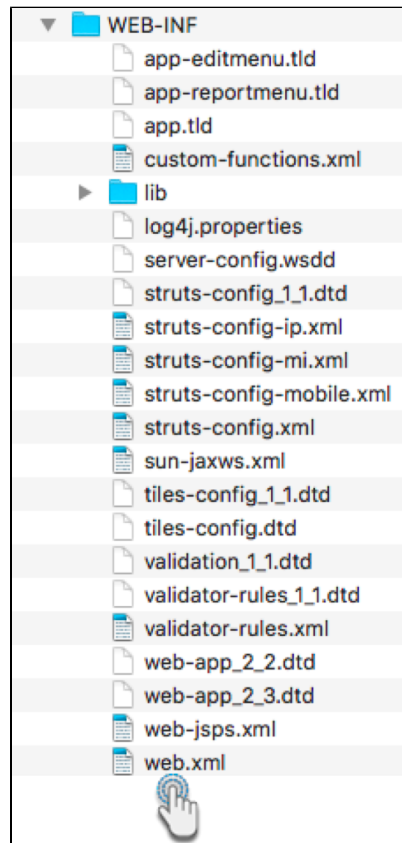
WEB-INF
app-editmenu.tld
app-reportmenu.tld
app.tld
custom-functions.xml
lib
log4j.properties
server-config.wsdd
struts-config_1_1.dtd
struts-config-ip.xml
struts-config-mi.xml
struts-config-mobile.xml
struts-config.xml
sun-jaxws.xml
tiles-config_1_1.dtd
tiles-config.dtd
validation_1_1.dtd
validator-rules_1_1.dtd
validator-rules.xml
web-app_2_2.dtd
web-app_2_3.dtd
web-jsps.xml
web.xml